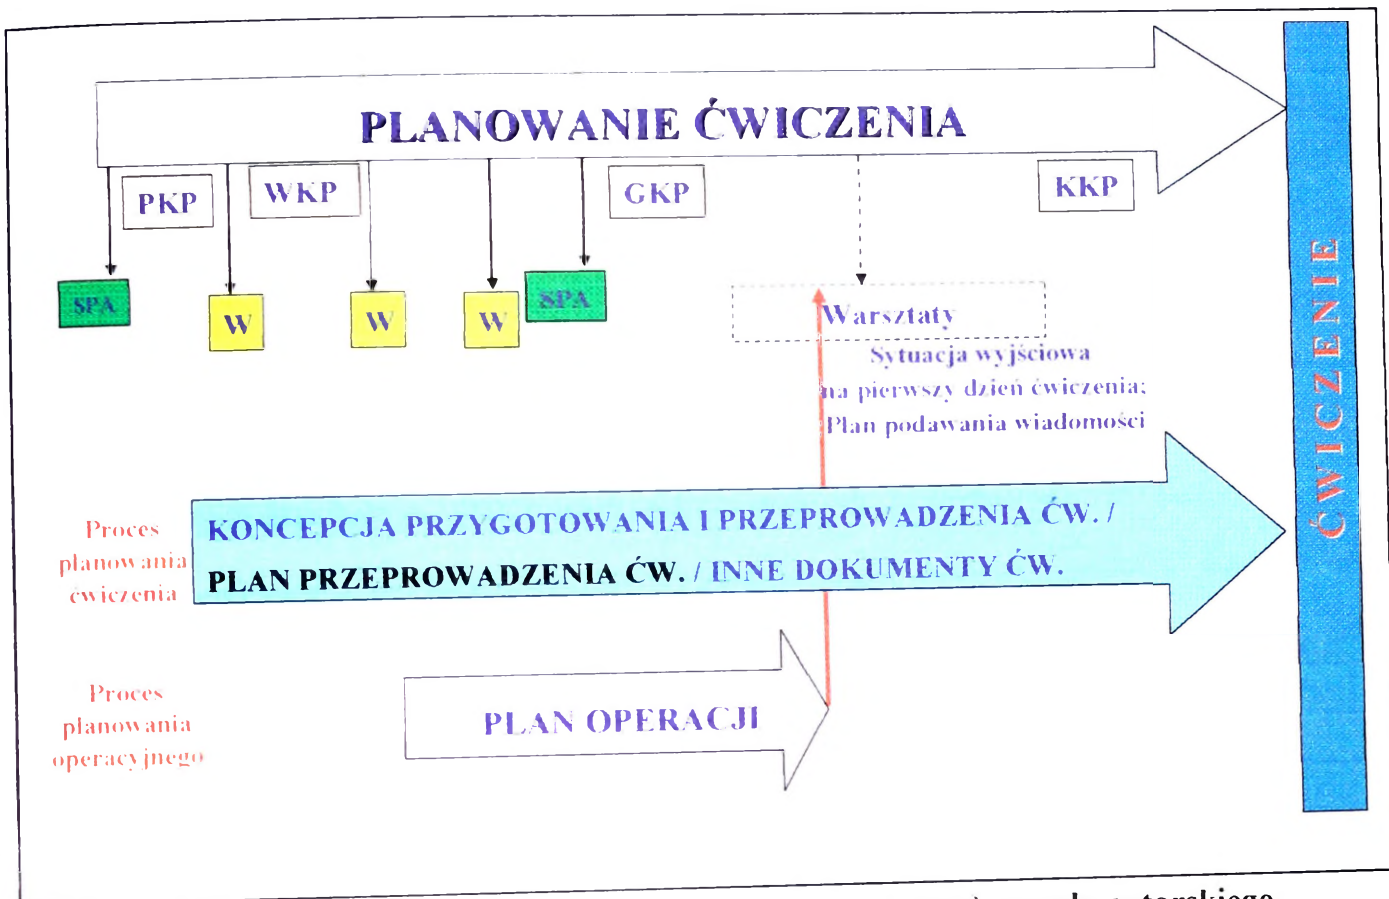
PLANOWANIE ĆWICZENIA

PKP

WKP

GKP

KKP

SPA

W

W

W

SPA

Warsztaty

Sytuacja wyjściowa na pierwszy dzień ćwiczenia; Plan podawania wiadomości

ĆWICZENIE

Proces planowania ćwiczenia

KONCEPCJA PRZYGOTOWANIA I PRZEPROWADZENIA ĆW. / PLAN PRZEPROWADZENIA ĆW. / INNE DOKUMENTY ĆW.

Proces planowania operacyjnego

PLAN OPERACJI

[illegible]torskiego